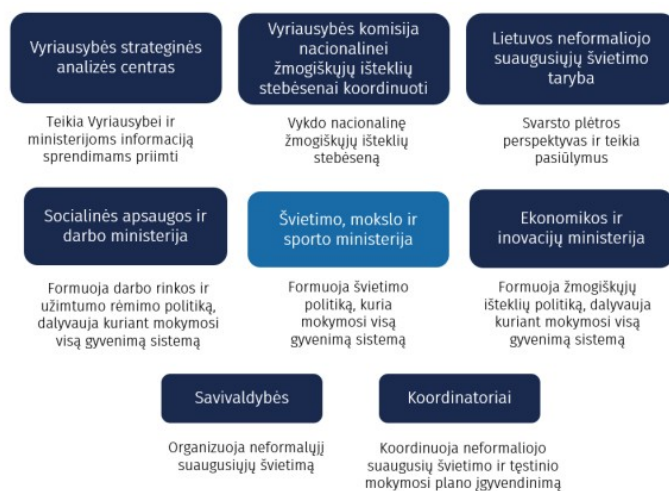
Vyriausybės strateginės analizės centras

Teikia Vyriausybei ir ministerijoms informaciją sprendimams priimti

Vyriausybės komisija nacionalinei žmogiškųjų išteklių stebėsenai koordinuoti

Vykdo nacionalinę žmogiškųjų išteklių stebėseną

Lietuvos neformaliojo suaugusiųjų švietimo taryba

Svarsto plėtros perspektyvas ir teikia pasiūlymus

Socialinės apsaugos ir darbo ministerija

Formuoja darbo rinkos ir užimtumo rėmimo politiką, dalyvauja kuriant mokymosi visą gyvenimą sistemą

Švietimo, mokslo ir sporto ministerija

Formuoja švietimo politiką, kuria mokymosi visą gyvenimą sistemą

Ekonomikos ir inovacijų ministerija

Formuoja žmogiškųjų išteklių politiką, dalyvauja kuriant mokymosi visą gyvenimą sistemą

Savivaldybės

Organizuoja neformalųjį suaugusiųjų švietimą

Koordinatoriai

Koordinuoja neformaliojo suaugusių švietimo ir tęstinio mokymosi plano įgyvendinimą